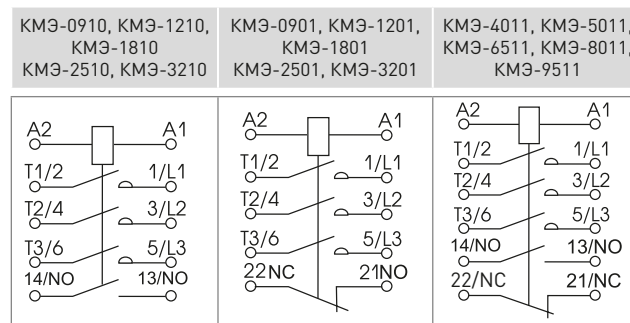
| КМЭ-0910, КМЭ-1210, КМЭ-1810 КМЭ-2510, КМЭ-3210 | КМЭ-0901, КМЭ-1201, КМЭ-1801 КМЭ-2501, КМЭ-3201 | КМЭ-4011, КМЭ-5011, КМЭ-6511, КМЭ-8011, КМЭ-9511 |
|---|---|---|
| A2 A1 T1/2 1/L1 T2/4 3/L2 T3/6 5/L3 14/NO 13/NO | A2 A1 T1/2 1/L1 T2/4 3/L2 T3/6 5/L3 22NC 21NO | A2 A1 T1/2 1/L1 T2/4 3/L2 T3/6 5/L3 14/NO 13/NO 22/NC 21/NC |